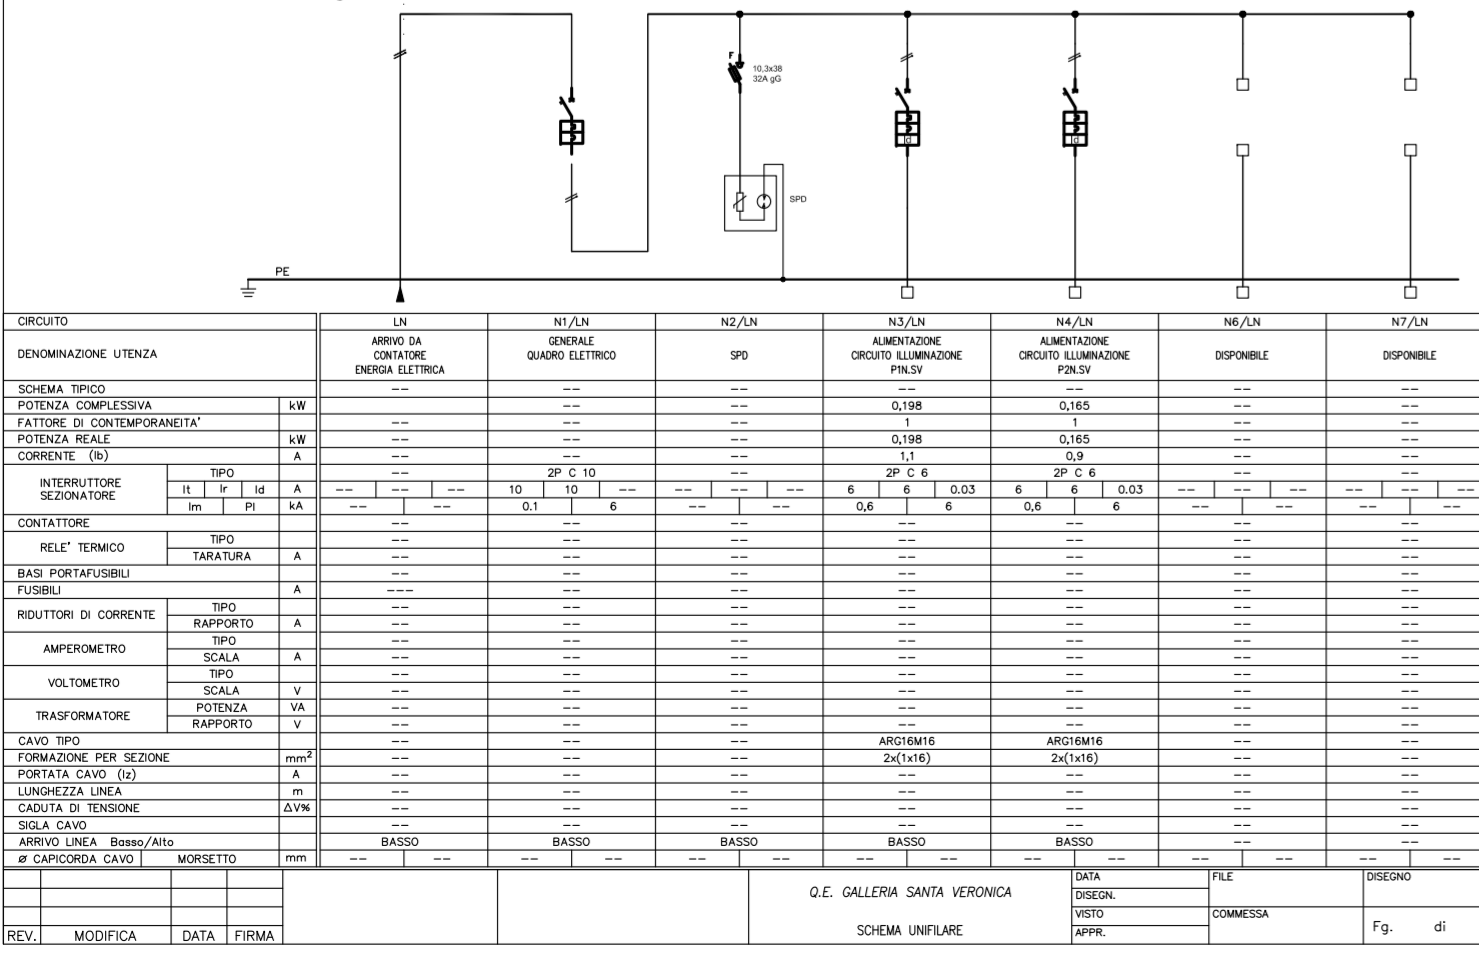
10,3x38
32A gG

SPD

PE

| CIRCUITO | | | LN | N1/LN | N2/LN | N3/LN | N4/LN | N6/LN | N7/LN |
|---|---|---|---|---|---|---|---|---|---|
| DENOMINAZIONE UTENZA | | | ARRIVO DA CONTATORE ENERGIA ELETTRICA | GENERALE QUADRO ELETTRICO | SPD | ALIMENTAZIONE CIRCUITO ILLUMINAZIONE P1N.SV | ALIMENTAZIONE CIRCUITO ILLUMINAZIONE P2N.SV | DISPONIBILE | DISPONIBILE |
| SCHEMA TIPICO | | | -- | -- | -- | -- | -- | -- | -- |
| POTENZA COMPLESSIVA | | kW | | -- | -- | 0,198 | 0,165 | -- | -- |
| FATTORE DI CONTEMPORANEITA' | | | -- | -- | -- | 1 | 1 | -- | -- |
| POTENZA REALE | | kW | -- | -- | -- | 0,198 | 0,165 | -- | -- |
| CORRENTE (Ib) | | A | -- | -- | -- | 1,1 | 0,9 | -- | -- |
| INTERRUTTORE SEZIONATORE | TIPO | | -- | 2P C 10 | -- | 2P C 6 | 2P C 6 | -- | -- |
| | It \| Ir \| Id | A | -- \| -- \| -- | 10 \| 10 \| -- | -- \| -- \| -- | 6 \| 6 \| 0.03 | 6 \| 6 \| 0.03 | -- \| -- \| -- | -- \| -- \| -- |
| | Im \| PI | kA | -- \| -- | 0.1 \| 6 | -- \| -- | 0,6 \| 6 | 0,6 \| 6 | -- \| -- | -- \| -- |
| CONTATTORE | | | -- | -- | -- | -- | -- | -- | -- |
| RELE' TERMICO | TIPO | | -- | -- | -- | -- | -- | -- | -- |
| | TARATURA | A | -- | -- | -- | -- | -- | -- | -- |
| BASI PORTAFUSIBILI | | | -- | -- | -- | -- | -- | -- | -- |
| FUSIBILI | | A | --- | -- | -- | -- | -- | -- | -- |
| RIDUTTORI DI CORRENTE | TIPO | | -- | -- | -- | -- | -- | -- | -- |
| | RAPPORTO | A | -- | -- | -- | -- | -- | -- | -- |
| AMPEROMETRO | TIPO | | -- | -- | -- | -- | -- | -- | -- |
| | SCALA | A | -- | -- | -- | -- | -- | -- | -- |
| VOLTOMETRO | TIPO | | -- | -- | -- | -- | -- | -- | -- |
| | SCALA | V | -- | -- | -- | -- | -- | -- | -- |
| TRASFORMATORE | POTENZA | VA | -- | -- | -- | -- | -- | -- | -- |
| | RAPPORTO | V | -- | -- | -- | -- | -- | -- | -- |
| CAVO TIPO | | | -- | -- | -- | ARG16M16 | ARG16M16 | -- | -- |
| FORMAZIONE PER SEZIONE | | $mm^2$ | -- | -- | -- | 2x(1x16) | 2x(1x16) | -- | -- |
| PORTATA CAVO (Iz) | | A | -- | -- | -- | -- | -- | -- | -- |
| LUNGHEZZA LINEA | | m | -- | -- | -- | -- | -- | -- | -- |
| CADUTA DI TENSIONE | | ΔV% | -- | -- | -- | -- | -- | -- | -- |
| SIGLA CAVO | | | -- | -- | -- | -- | -- | -- | -- |
| ARRIVO LINEA Basso/Alto | | | BASSO | BASSO | BASSO | BASSO | BASSO | -- | -- |
| ø CAPICORDA CAVO | MORSETTO | mm | -- \| -- | -- \| -- | -- \| -- | -- \| -- | -- \| -- | -- \| -- | -- \| -- |

REV. MODIFICA DATA FIRMA

Q.E. GALLERIA SANTA VERONICA

SCHEMA UNIFILARE

DATA
DISEGN.
VISTO
APPR.

FILE

COMMESSA

DISEGNO

Fg. di